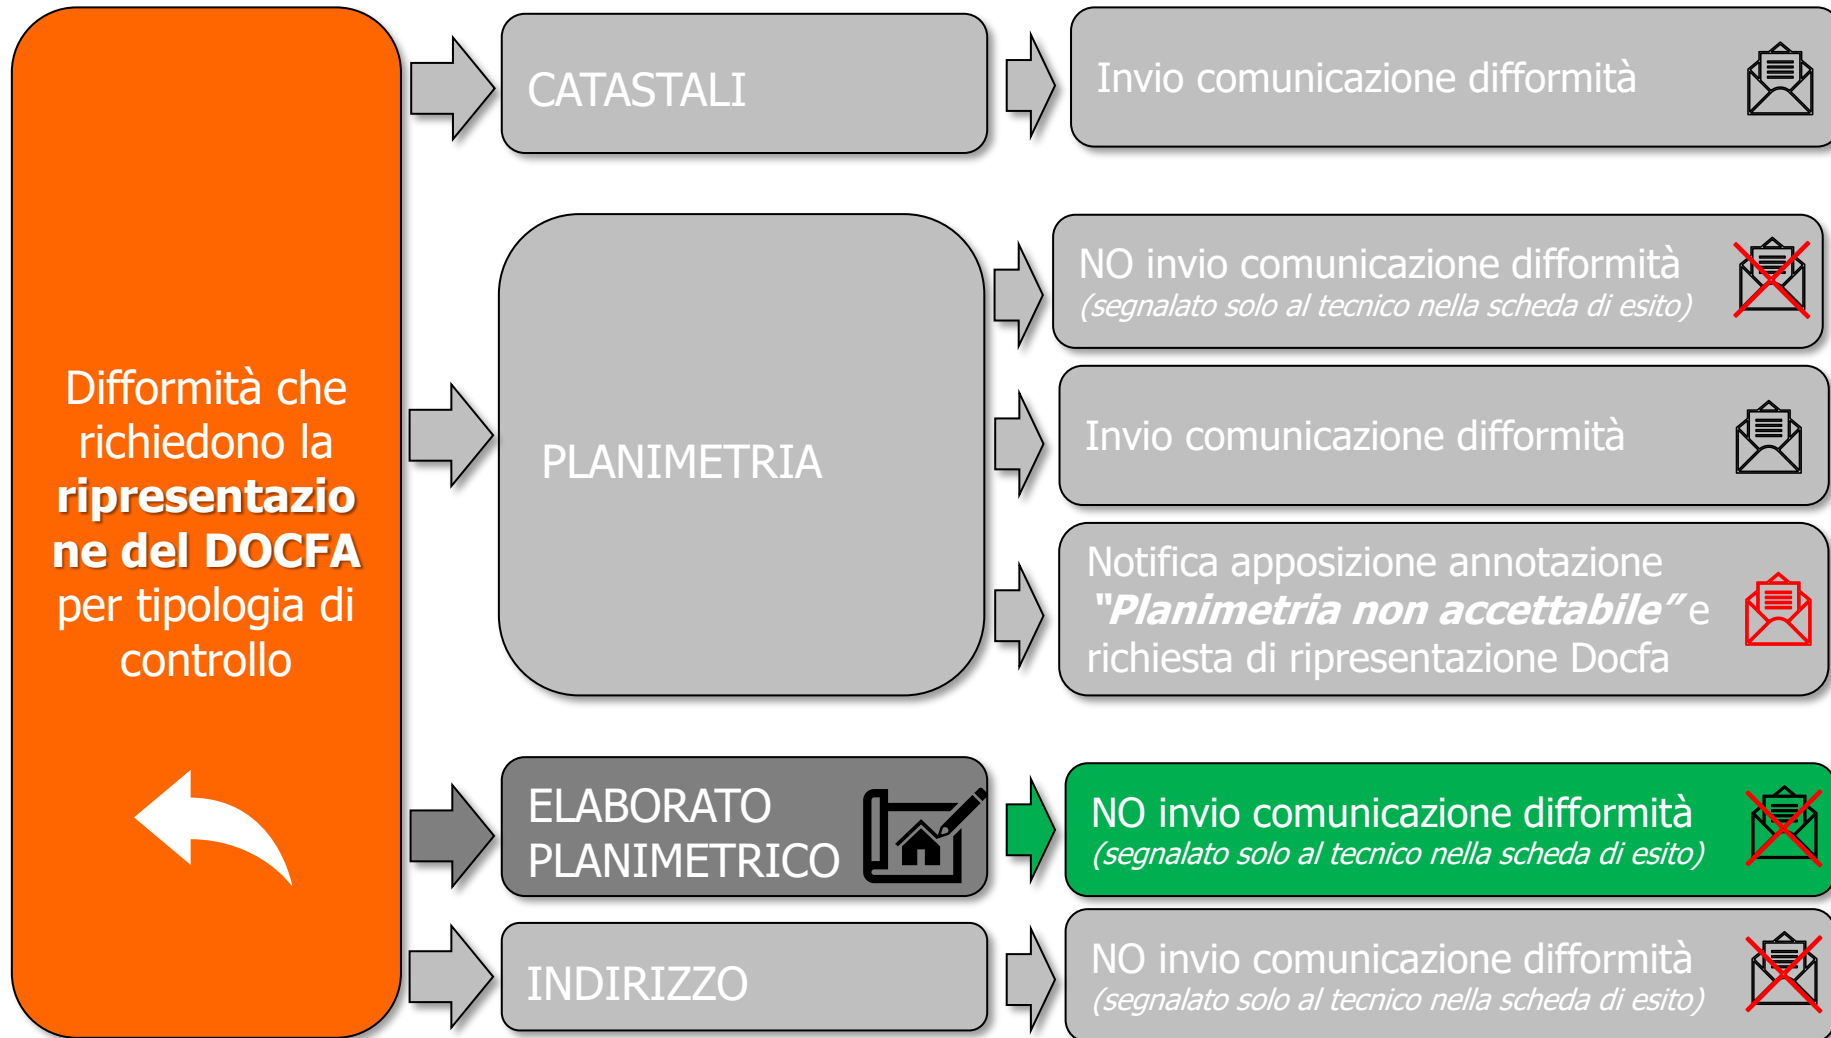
Difformità che richiedono la **ripresentazione del DOCFA** per tipologia di controllo

CATASTALI

Invio comunicazione difformità

PLANIMETRIA

NO invio comunicazione difformità
*(segnalato solo al tecnico nella scheda di esito)*

Invio comunicazione difformità

Notifica apposizione annotazione ***"Planimetria non accettabile"*** e richiesta di ripresentazione Docfa

ELABORATO PLANIMETRICO

NO invio comunicazione difformità
*(segnalato solo al tecnico nella scheda di esito)*

INDIRIZZO

NO invio comunicazione difformità
*(segnalato solo al tecnico nella scheda di esito)*